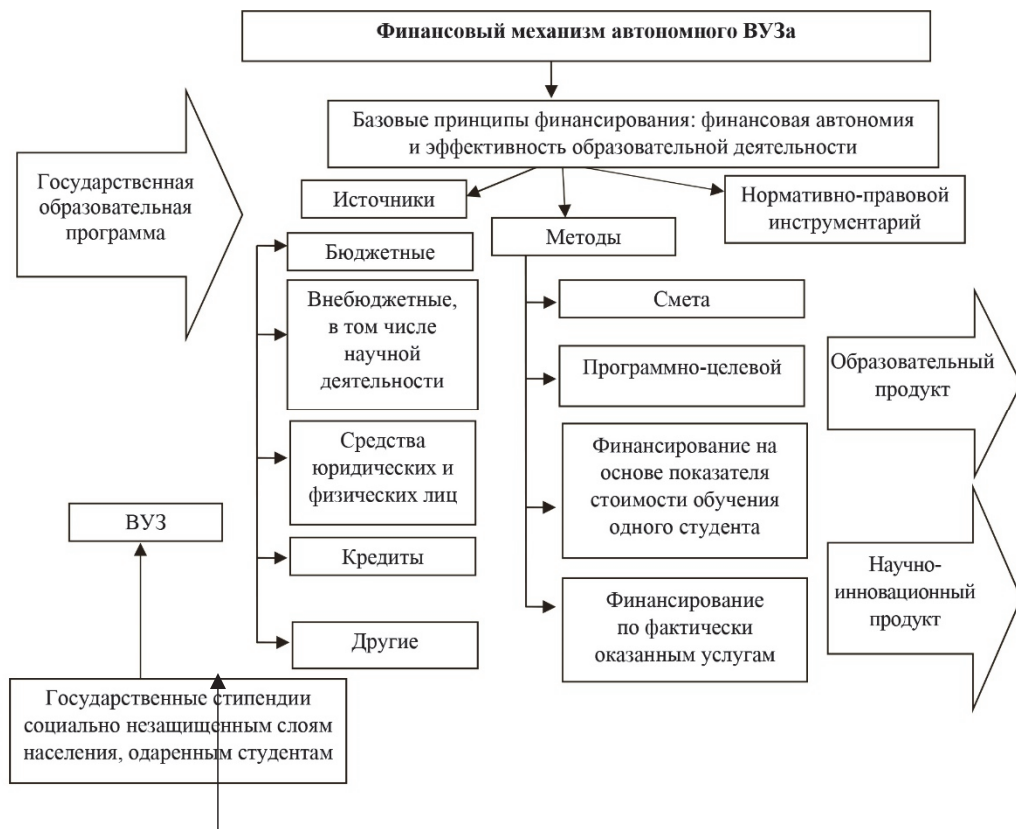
Финансовый механизм автономного ВУЗа

Базовые принципы финансирования: финансовая автономия и эффективность образовательной деятельности

Государственная образовательная программа

Источники

Методы

Нормативно-правовой инструментарий

Бюджетные

Внебюджетные, в том числе научной деятельности

Средства юридических и физических лиц

Кредиты

Другие

Смета

Программно-целевой

Финансирование на основе показателя стоимости обучения одного студента

Финансирование по фактически оказанным услугам

Образовательный продукт

Научно-инновационный продукт

ВУЗ

Государственные стипендии социально незащищенным слоям населения, одаренным студентам